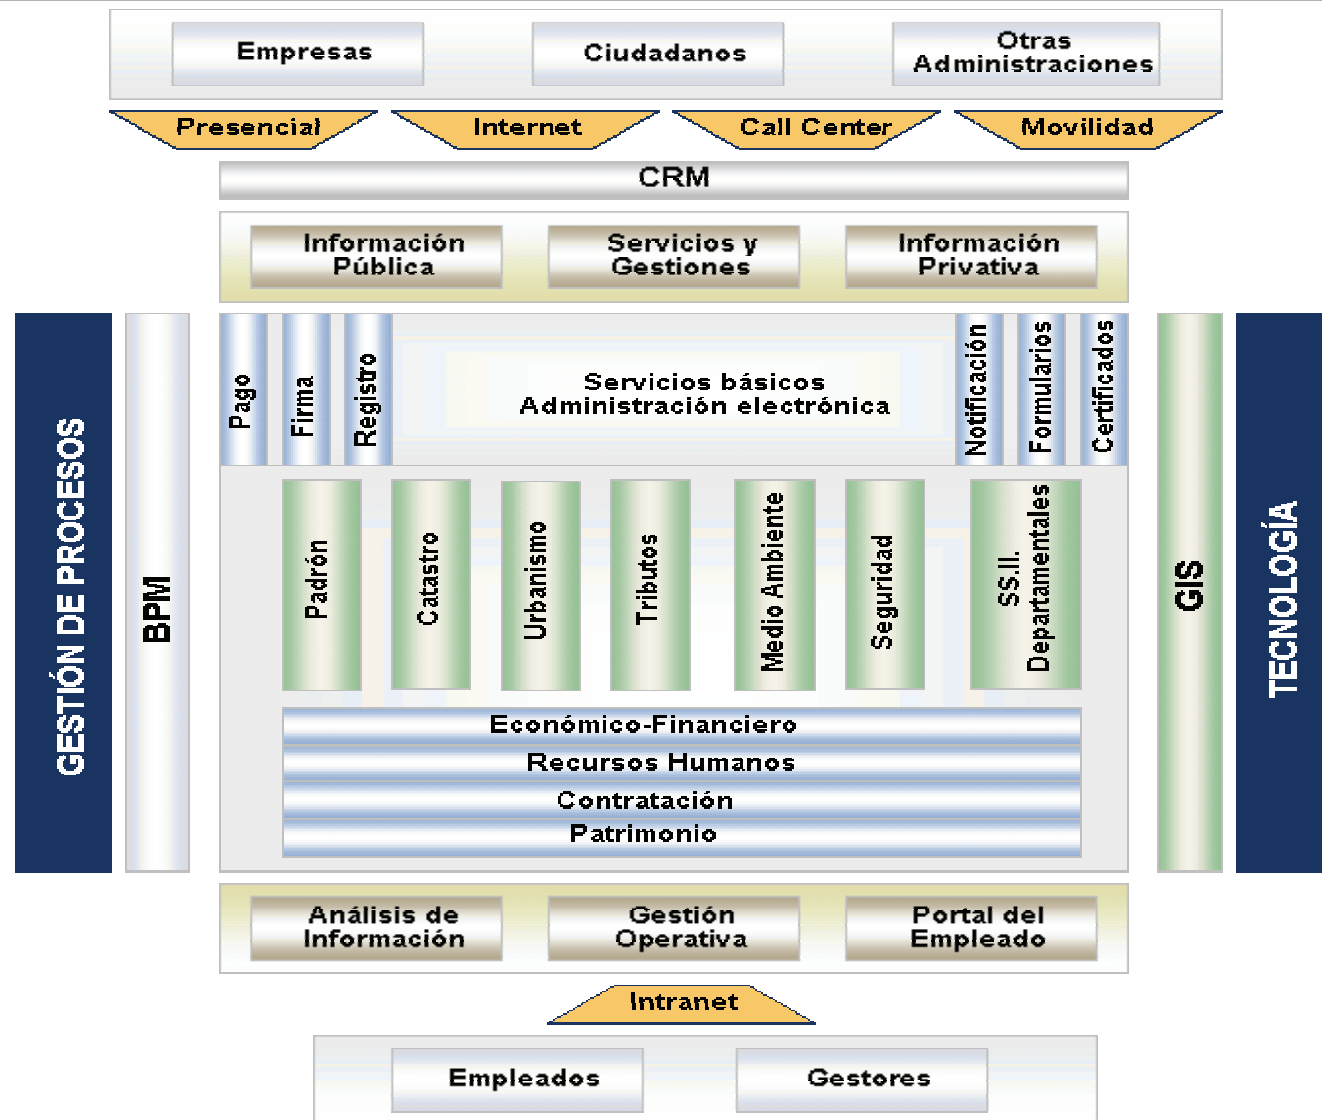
Empresas

Ciudadanos

Otras Administraciones

Presencial

Internet

Call Center

Movilidad

CRM

Información Pública

Servicios y Gestiones

Información Privativa

GESTIÓN DE PROCESOS

BPM

Pago

Firma

Registro

Servicios básicos Administración electrónica

Notificación

Formularios

Certificados

Padrón

Catastro

Urbanismo

Tributos

Medio Ambiente

Seguridad

SS.II. Departamentales

Económico-Financiero

Recursos Humanos

Contratación

Patrimonio

GIS

TECNOLOGÍA

Análisis de Información

Gestión Operativa

Portal del Empleado

Intranet

Empleados

Gestores